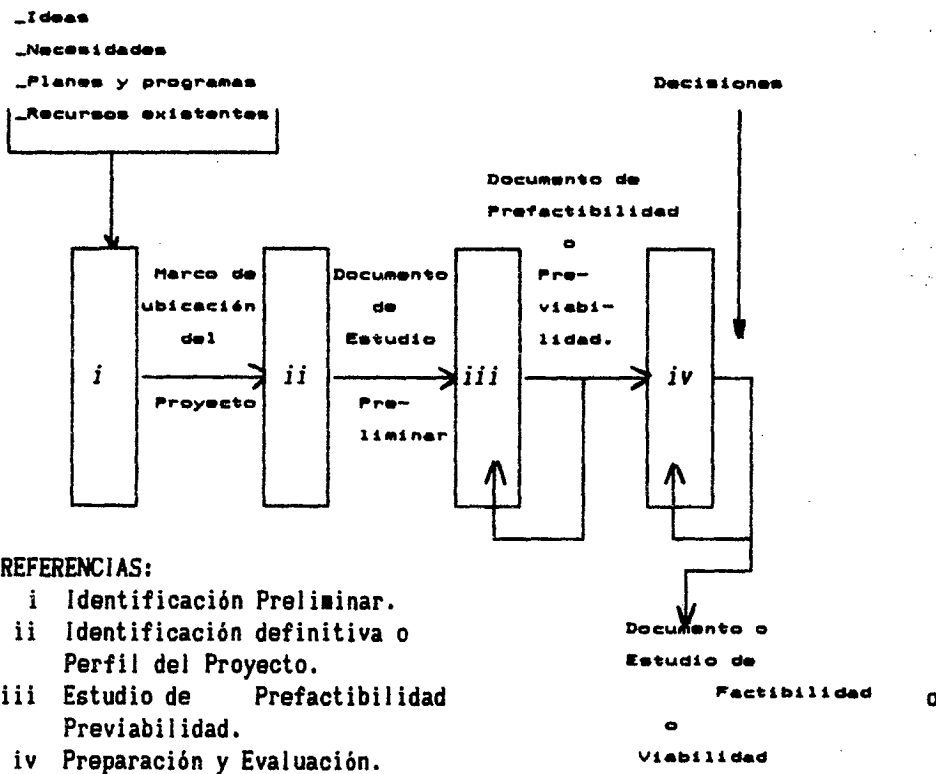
_Ideas
_Necesidades
_Planes y programas
_Recursos existentes

Decisiones

Documento de Prefactibilidad o Pre-viabi-lidad.

Marco de ubicación del Proyecto

Documento de Estudio Pre-liminar

$i$

$ii$

$iii$

$iv$

REFERENCIAS:
i Identificación Preliminar.
ii Identificación definitiva o Perfil del Proyecto.
iii Estudio de Prefactibilidad o Previabilidad.
iv Preparación y Evaluación.

Documento o Estudio de Factibilidad o Viabilidad